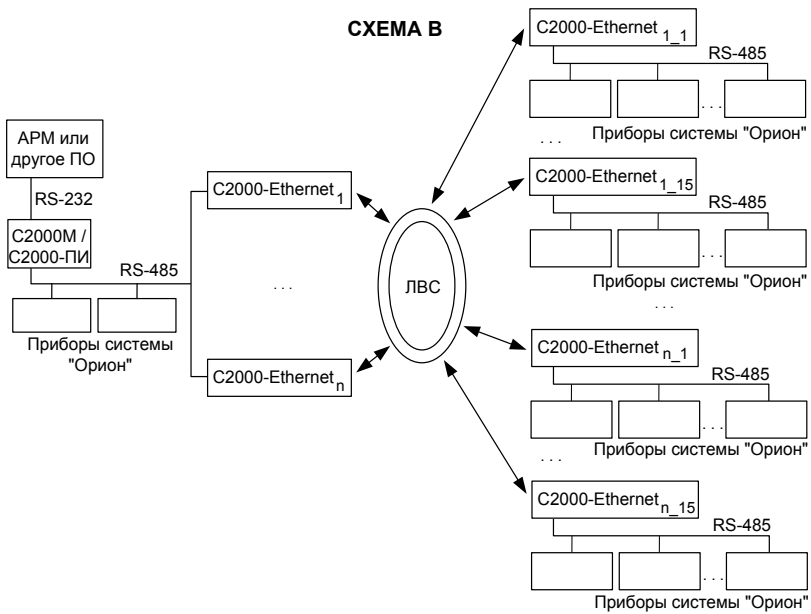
СХЕМА В

АРМ или другое ПО

RS-232

С2000М / С2000-ПИ

RS-485

Приборы системы "Орион"

С2000-Ethernet$_1$

. . .

С2000-Ethernet$_n$

ЛВС

С2000-Ethernet$_{1\_1}$

RS-485

. . .

. . .

Приборы системы "Орион"

С2000-Ethernet$_{1\_15}$

RS-485

. . .

Приборы системы "Орион"

. . .

С2000-Ethernet$_{n\_1}$

RS-485

. . .

. . .

Приборы системы "Орион"

С2000-Ethernet$_{n\_15}$

RS-485

. . .

Приборы системы "Орион"